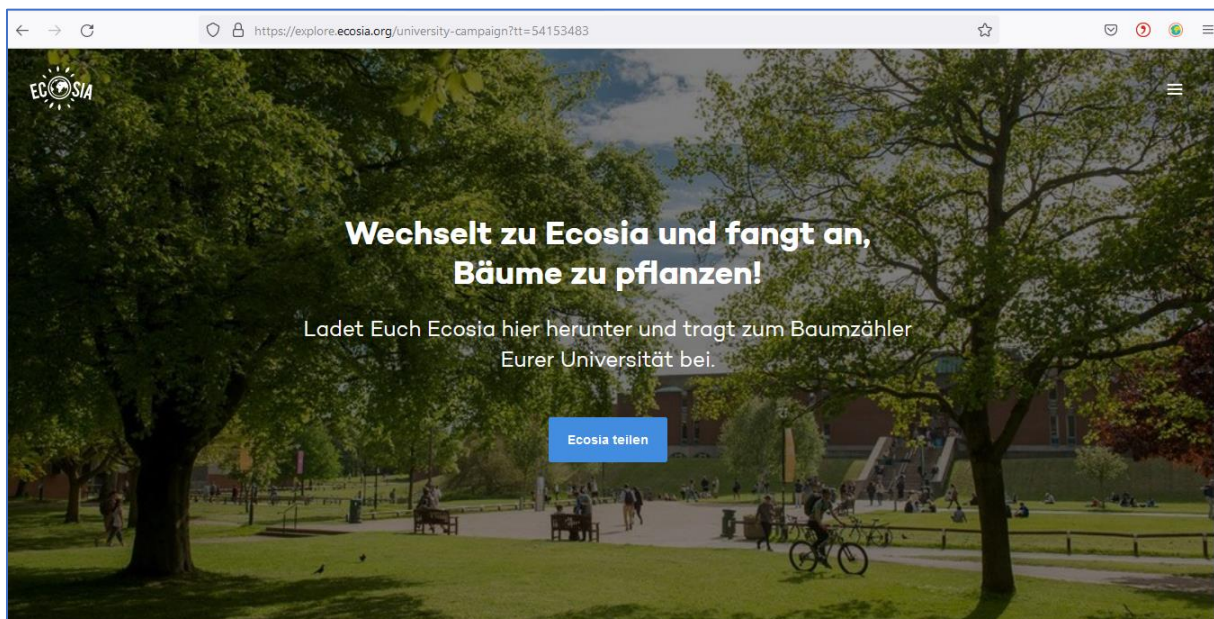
https://explore.ecosia.org/university-campaign?tt=54153483

ECOSIA

Wechselt zu Ecosia und fangt an, Bäume zu pflanzen!

Ladet Euch Ecosia hier herunter und tragt zum Baumzähler Eurer Universität bei.

Ecosia teilen